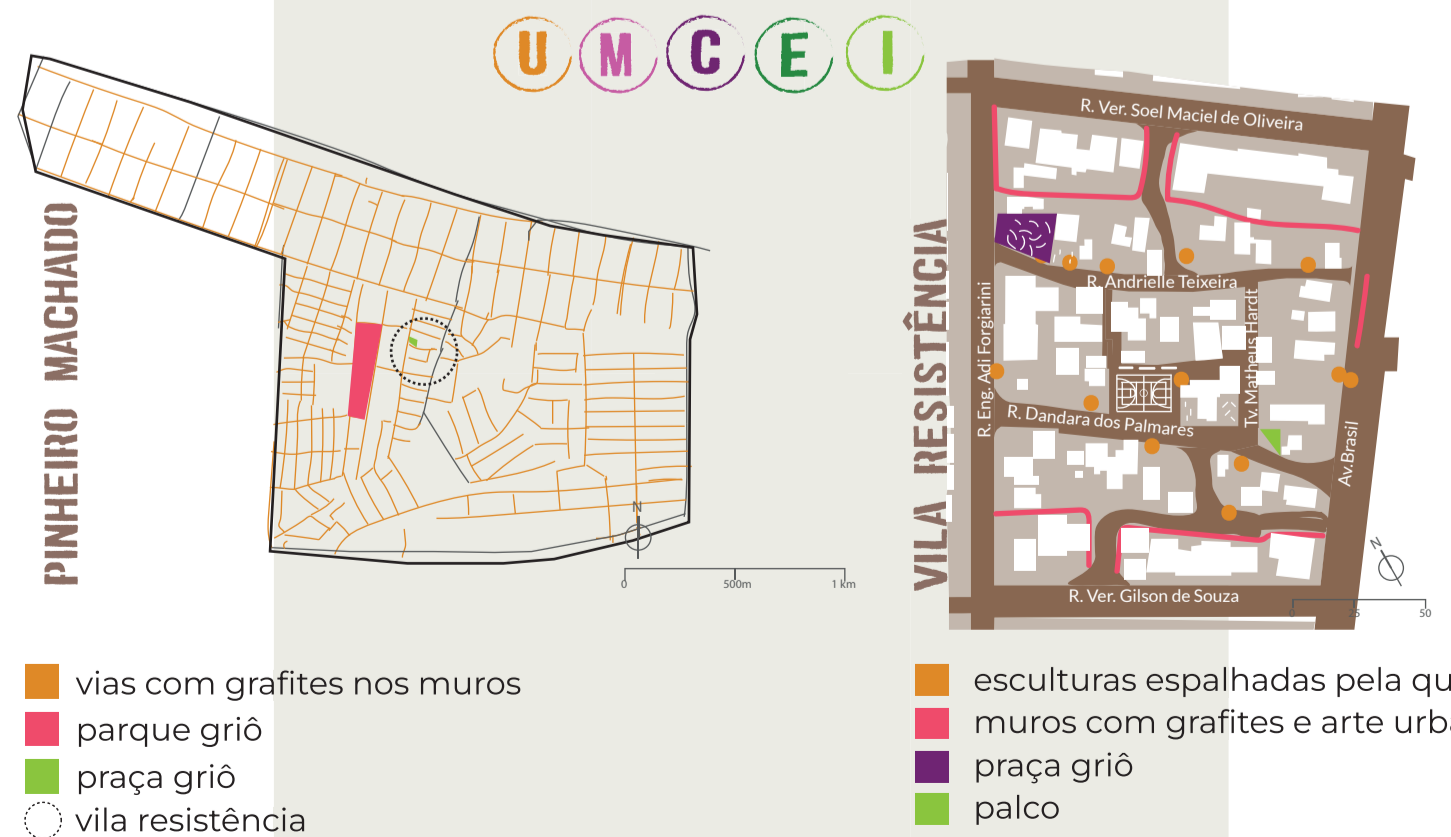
U M C E I

PINHEIRO MACHADO

N

0 500m 1 km

VILA RESISTÊNCIA

R. Ver. Soel Maciel de Oliveira

R. Andrielle Teixeira

R. Eng. Adi Forgiarini

Tv. Matheus Hardt

R. Dandara dos Palmares

Av. Brasil

R. Ver. Gilson de Souza

N

0 25 50

vias com grafites nos muros

parque griô

praça griô

vila resistência

esculturas espalhadas pela qu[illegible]

muros com grafites e arte urb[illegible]

praça griô

palco